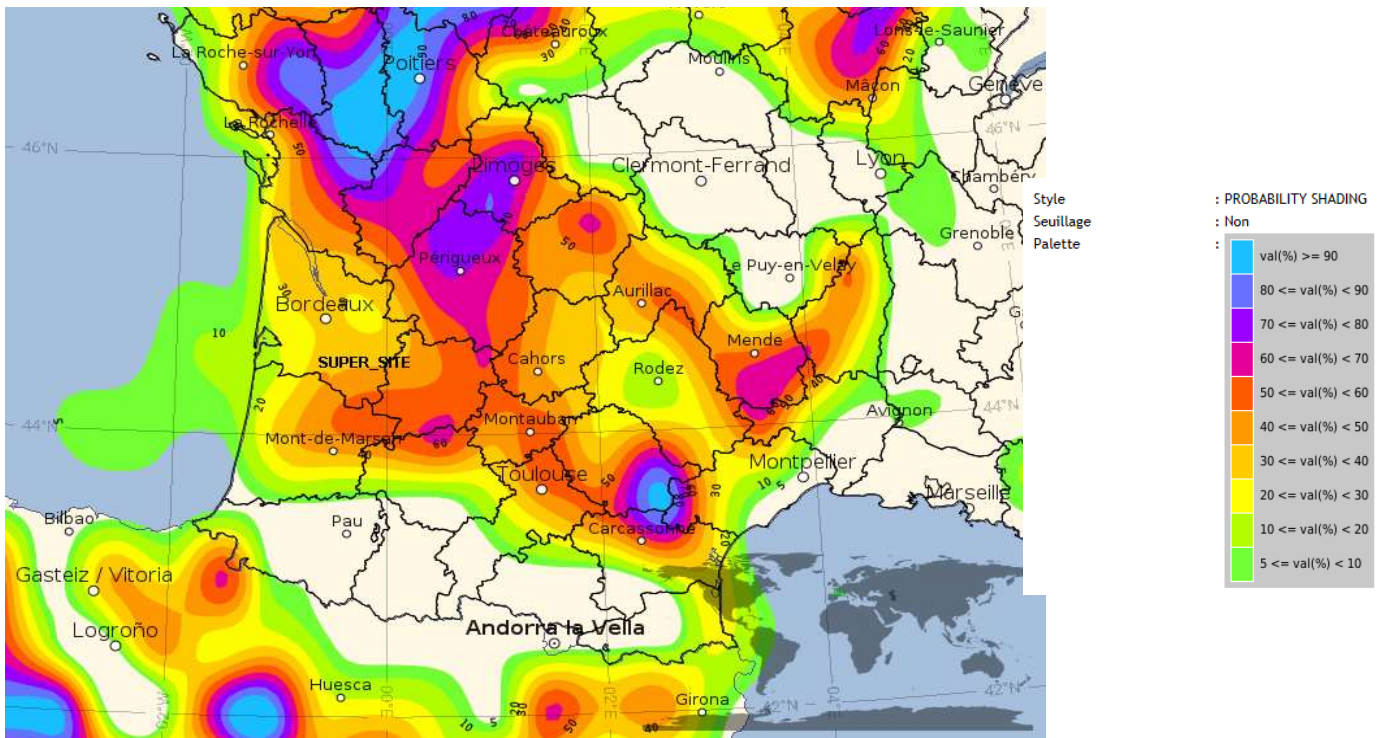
La Roche-sur-Yon
Poitiers
Châteauroux
Moulins
Lons-le-Saunier
Mâcon
Genève
La Rochelle
46°N
Limoges
Clermont-Ferrand
Lyon
Chambéry
Grenoble
Périgueux
Le Puy-en-Velay
Bordeaux
Aurillac
Mende
SUPER_SITE
Cahors
Rodez
Avignon
44°N
Mont-de-Marsan
Montauban
Toulouse
Montpellier
Marseille
Bilbao
Pau
Carcassonne
Gasteiz / Vitoria
Logroño
Andorra la Vella
Huesca
Girona
42°N
90
80
60
50
40
30
20
10
60
70

Style : PROBABILITY SHADING
Seuillage : Non
Palette :

val(%) >= 90
80 <= val(%) < 90
70 <= val(%) < 80
60 <= val(%) < 70
50 <= val(%) < 60
40 <= val(%) < 50
30 <= val(%) < 40
20 <= val(%) < 30
10 <= val(%) < 20
5 <= val(%) < 10